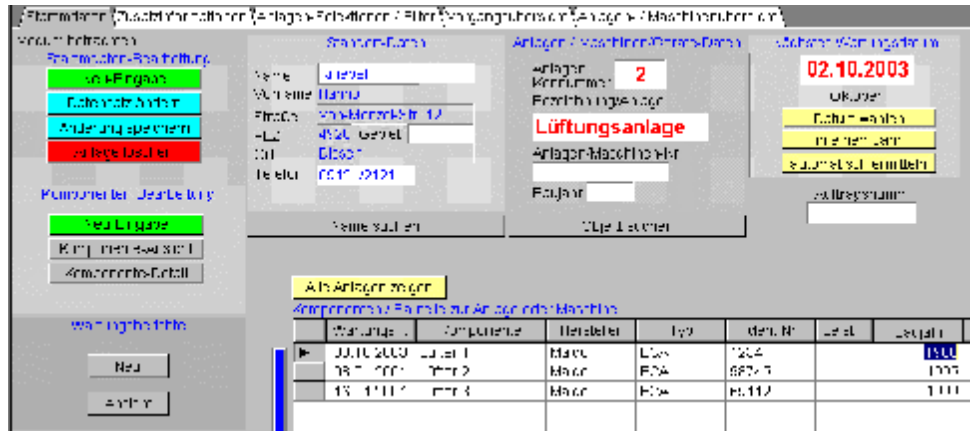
Stammdaten | Objektinformationen | Anlagen-Schaltpläne / Fotos | Vorgangshistorie | Anlagen / Maschinendaten

Menü-Funktionen
Stammdaten-Bearbeitung
Neue Eingabe
Datensatz ändern
Änderung speichern
Anlage löschen

Komponenten-Bearbeitung
Neue Eingabe
Komponentenansicht
Komponenten-Detail

Wartungshistorie
Neu
Ändern

Stammdaten
Name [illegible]
Vorname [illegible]
Straße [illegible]
PLZ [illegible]
Ort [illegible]
Telefon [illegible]
Name suchen

Anlagen / Maschinen/Geräte-Daten
Anlagen Kennummer 2
Bezeichnung Anlage
Lüftungsanlage
Anlagen-Maschinenart
Baujahr
Objekt löschen

Nächster Wartungstermin
02.10.2003
Oktober
Datum wählen
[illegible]
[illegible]

Auftragsnummer

Alle Anlagen zeigen
Komponenten / Teile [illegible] zur Anlage oder Maschine

| | Wartungs... | Komponente | Hersteller | Typ | Ident. Nr | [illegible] | Baujahr |
|---|---|---|---|---|---|---|---|
| ► | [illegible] | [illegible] | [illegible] | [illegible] | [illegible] | | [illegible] |
| | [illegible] | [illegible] | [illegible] | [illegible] | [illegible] | | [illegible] |
| | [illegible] | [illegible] | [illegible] | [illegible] | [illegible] | | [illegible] |